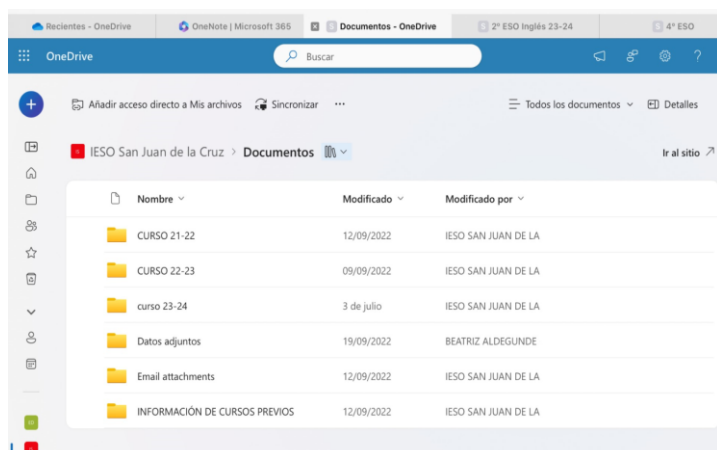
Recientes - OneDrive | OneNote | Microsoft 365 | Documentos - OneDrive | 2º ESO Inglés 23-24 | 4º ESO

OneDrive

Buscar

Añadir acceso directo a Mis archivos | Sincronizar | ···

Todos los documentos | Detalles

IESO San Juan de la Cruz > Documentos

Ir al sitio

| Nombre | Modificado | Modificado por |
|---|---|---|
| CURSO 21-22 | 12/09/2022 | IESO SAN JUAN DE LA |
| CURSO 22-23 | 09/09/2022 | IESO SAN JUAN DE LA |
| curso 23-24 | 3 de julio | IESO SAN JUAN DE LA |
| Datos adjuntos | 19/09/2022 | BEATRIZ ALDEGUNDE |
| Email attachments | 12/09/2022 | IESO SAN JUAN DE LA |
| INFORMACIÓN DE CURSOS PREVIOS | 12/09/2022 | IESO SAN JUAN DE LA |